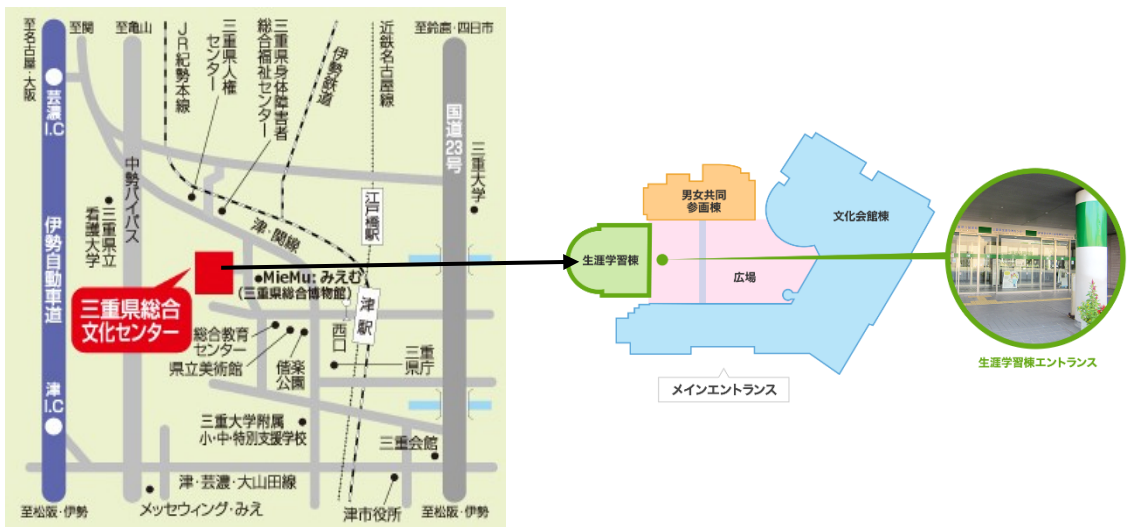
至名古屋・大阪
至関
至亀山
JR紀勢本線
三重県人権センター
三重県身体障害者総合福祉センター
伊勢鉄道
近鉄名古屋線
至鈴鹿・四日市
芸濃I.C
国道23号
三重大学
中勢バイパス
三重県立看護大学
津・関線
江戸橋駅
伊勢自動車道
MieMu: みえむ
(三重県総合博物館)
三重県総合文化センター
津駅
西口
総合教育センター
県立美術館
偕楽公園
三重県庁
津I.C
三重大学附属小・中・特別支援学校
三重会館
津・芸濃・大山田線
メッセウィング・みえ
至松阪・伊勢
津市役所
至松阪・伊勢

男女共同参画棟
文化会館棟
生涯学習棟
広場
メインエントランス
生涯学習棟エントランス